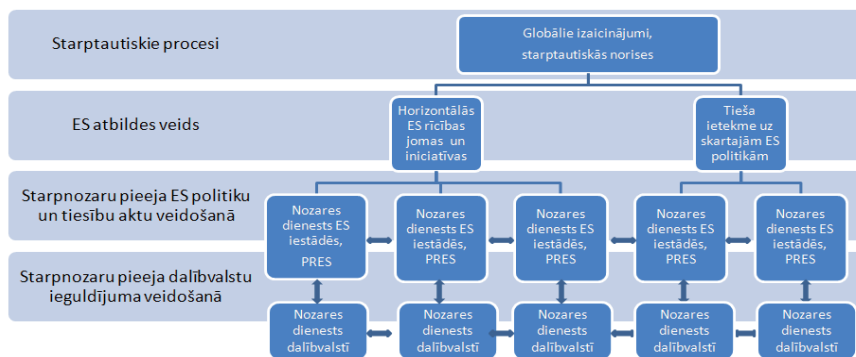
Starptautiskie procesi

Globālie izaicinājumi, starptautiskās norises

ES atbildes veids

Horizontālās ES rīcības jomas un iniciatīvas

Tieša ietekme uz skartajām ES politikām

Starpnozaru pieeja ES politiku un tiesību aktu veidošanā

Nozares dienests ES iestādēs, PRES

Nozares dienests ES iestādēs, PRES

Nozares dienests ES iestādēs, PRES

Nozares dienests ES iestādēs, PRES

Nozares dienests ES iestādēs, PRES

Starpnozaru pieeja dalībvalstu ieguldījuma veidošanā

Nozares dienests dalībvalstī

Nozares dienests dalībvalstī

Nozares dienests dalībvalstī

Nozares dienests dalībvalstī

Nozares dienests dalībvalstī